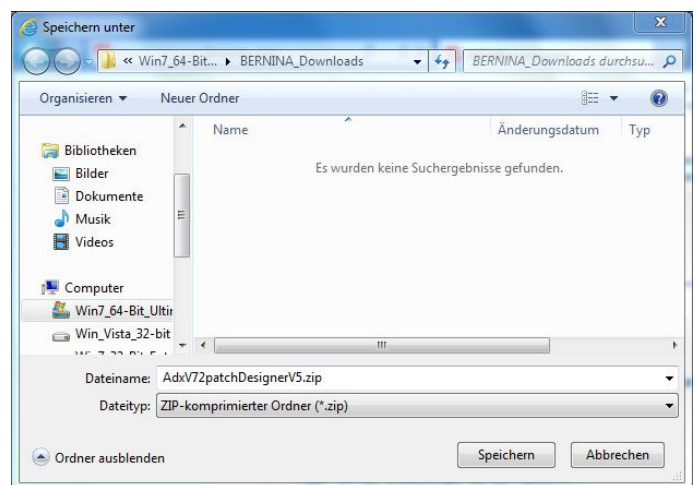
Speichern unter

« Win7_64-Bit... ▸ BERNINA_Downloads

BERNINA_Downloads durchsu...

Organisieren ▾ Neuer Ordner

Bibliotheken
Bilder
Dokumente
Musik
Videos

Computer
Win7_64-Bit_Ultir
Win_Vista_32-bit
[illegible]

Name
Änderungsdatum
Typ

Es wurden keine Suchergebnisse gefunden.

Dateiname: AdxV72patchDesignerV5.zip
Dateityp: ZIP-komprimierter Ordner (*.zip)

Ordner ausblenden

Speichern
Abbrechen